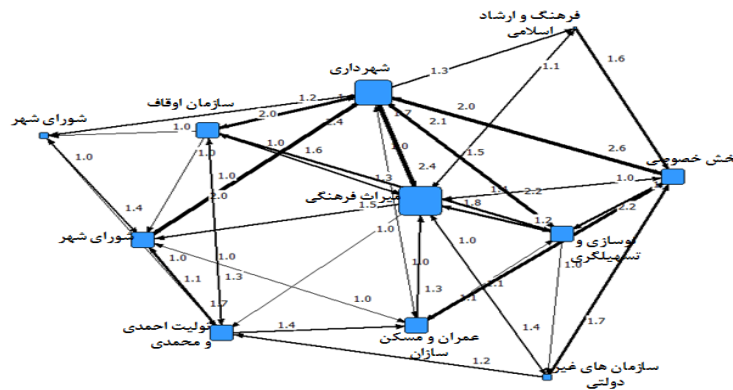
فرهنگ و ارشاد اسلامی

شهرداری

سازمان اوقاف

شورای شهر

خش خصوصی

میراث فرهنگی

شورای شهر

نوسازی و تسهیلگری

تولیت احمدی و محمدی

عمران و مسکن سازان

سازمان های غیر دولتی

1.3
1.1
1.6
1.2
2.0
1.0
1.4
1.7
2.1
1.5
2.0
2.6
1.0
1.6
1.3
2.4
1.0
2.0
1.0
1.4
2.2
1.0
1.8
1.2
1.5
1.0
1.0
1.0
2.2
1.0
1.1
1.3
1.0
1.0
1.0
1.7
1.0
1.3
1.1
1.0
1.4
1.4
1.7
1.2